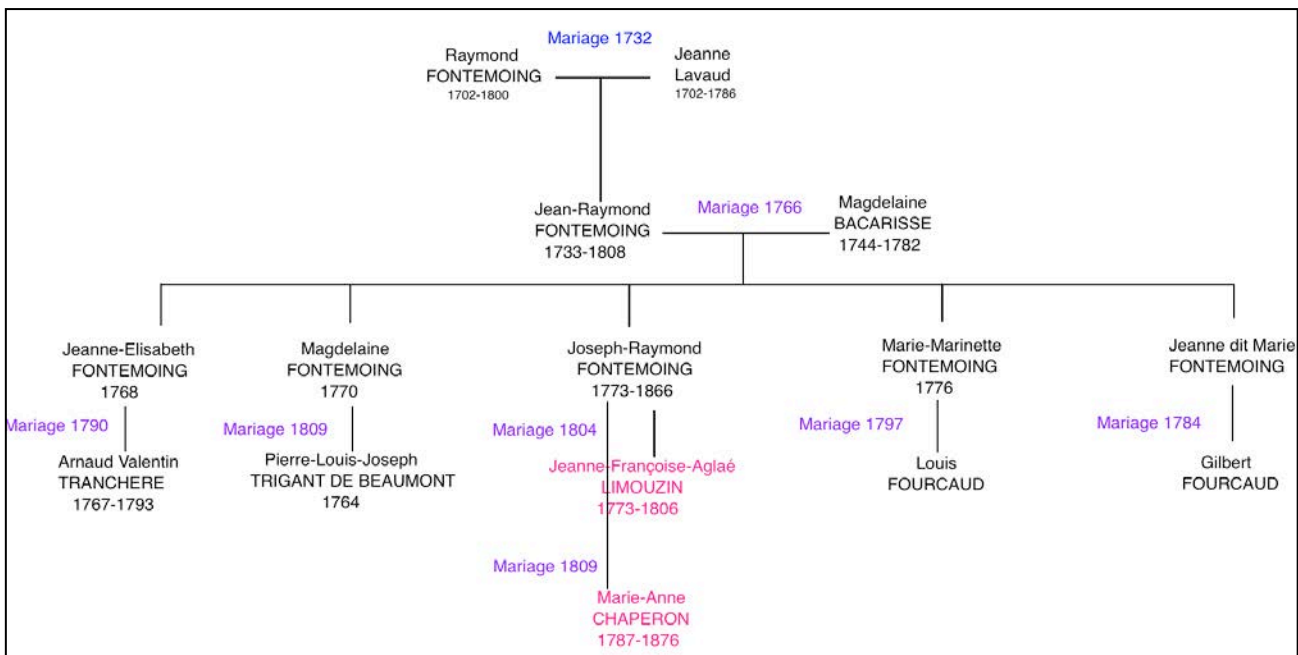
Mariage 1732

Raymond FONTEMOING 1702-1800

Jeanne Lavaud 1702-1786

Jean-Raymond FONTEMOING 1733-1808

Mariage 1766

Magdelaine BACARISSE 1744-1782

Jeanne-Elisabeth FONTEMOING 1768

Mariage 1790

Arnaud Valentin TRANCHERE 1767-1793

Magdelaine FONTEMOING 1770

Mariage 1809

Pierre-Louis-Joseph TRIGANT DE BEAUMONT 1764

Joseph-Raymond FONTEMOING 1773-1866

Mariage 1804

Jeanne-Françoise-Aglaé LIMOUZIN 1773-1806

Mariage 1809

Marie-Anne CHAPERON 1787-1876

Marie-Marinette FONTEMOING 1776

Mariage 1797

Louis FOURCAUD

Jeanne dit Marie FONTEMOING

Mariage 1784

Gilbert FOURCAUD